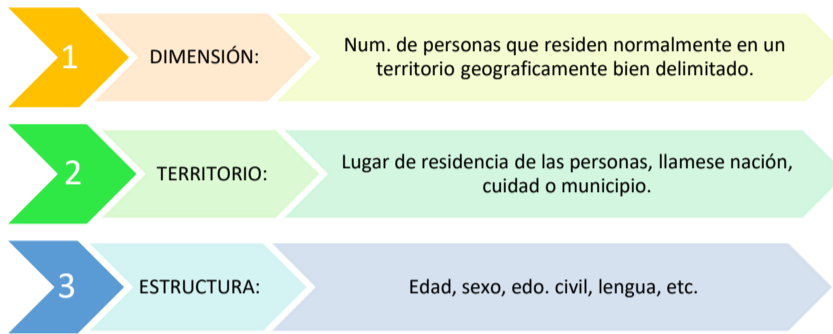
1

DIMENSIÓN:

Num. de personas que residen normalmente en un territorio geograficamente bien delimitado.

2

TERRITORIO:

Lugar de residencia de las personas, llamese nación, cuidad o municipio.

3

ESTRUCTURA:

Edad, sexo, edo. civil, lengua, etc.